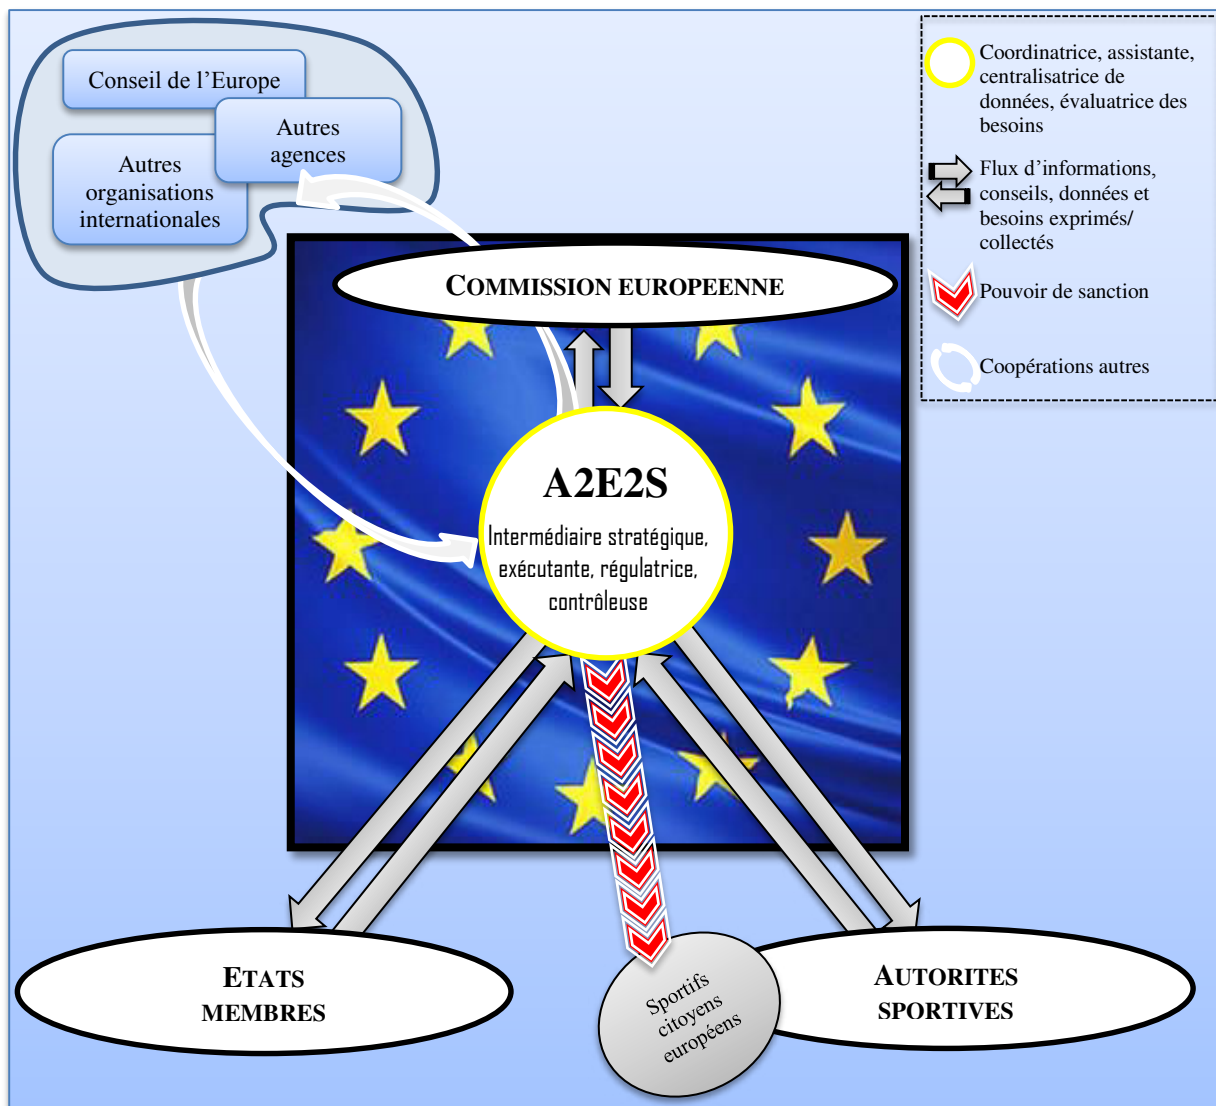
Conseil de l'Europe

Autres agences

Autres organisations internationales

Coordinatrice, assistante, centralisatrice de données, évaluatrice des besoins

Flux d'informations, conseils, données et besoins exprimés/ collectés

Pouvoir de sanction

Coopérations autres

COMMISSION EUROPEENNE

A2E2S

Intermédiaire stratégique, exécutante, régulatrice, contrôleuse

ETATS MEMBRES

Sportifs citoyens européens

AUTORITES SPORTIVES